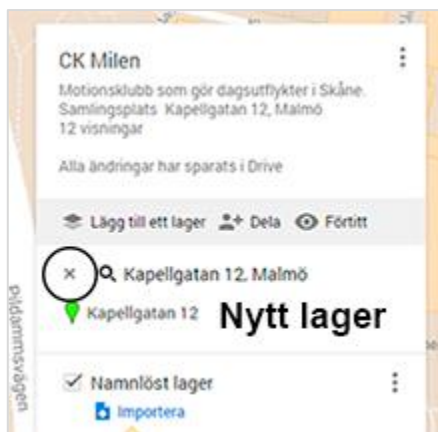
CK Milen

Motionsklubb som gör dagsutflykter i Skåne. Samlingsplats Kapellgatan 12, Malmö
12 visningar

Alla ändringar har sparats i Drive

Lägg till ett lager Dela Förtitt

× Kapellgatan 12, Malmö

Kapellgatan 12 Nytt lager

Namnlöst lager

Importera

Pildammsvägen